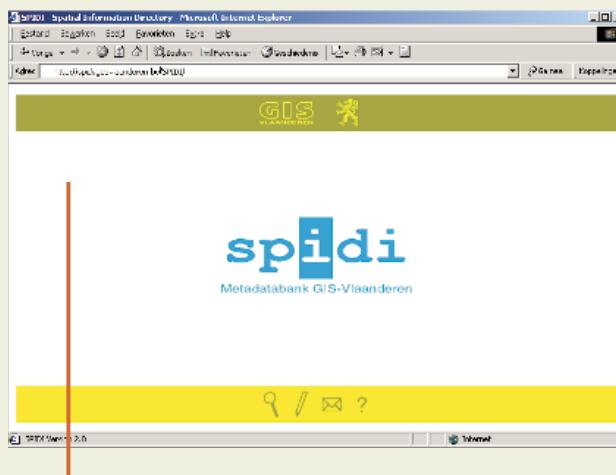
SPIDI - Spatial Information Directory - Microsoft Internet Explorer

Bestand Bewerken Beeld Favorieten Extra Help

Vorige Zoeken Favorieten Geschiedenis

Adres http://spidi.gisvlaanderen.be/SPIDI/ Ga naar Koppelingen

GIS VLAANDEREN

spidi

Metadatabank GIS-Vlaanderen

?

SPIDI Versie 2.0

Internet